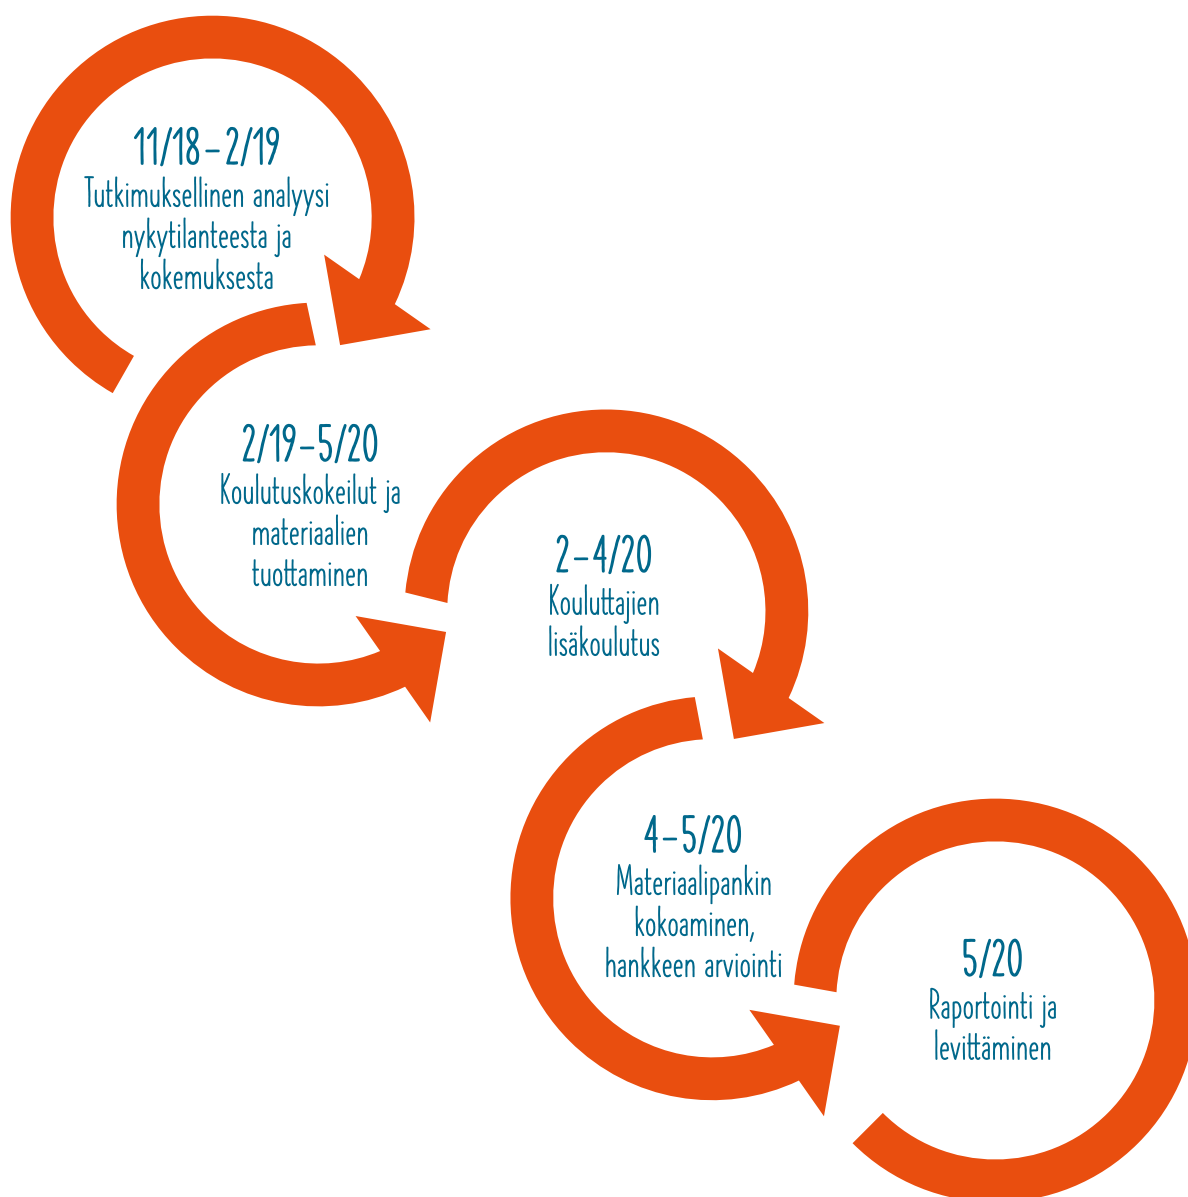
11/18 – 2/19
Tutkimuksellinen analyysi nykytilanteesta ja kokemuksesta

2/19 – 5/20
Koulutuskokeilut ja materiaalien tuottaminen

2 – 4/20
Kouluttajien lisäkoulutus

4 – 5/20
Materiaalipankin kokoaminen, hankkeen arviointi

5/20
Raportointi ja levittäminen